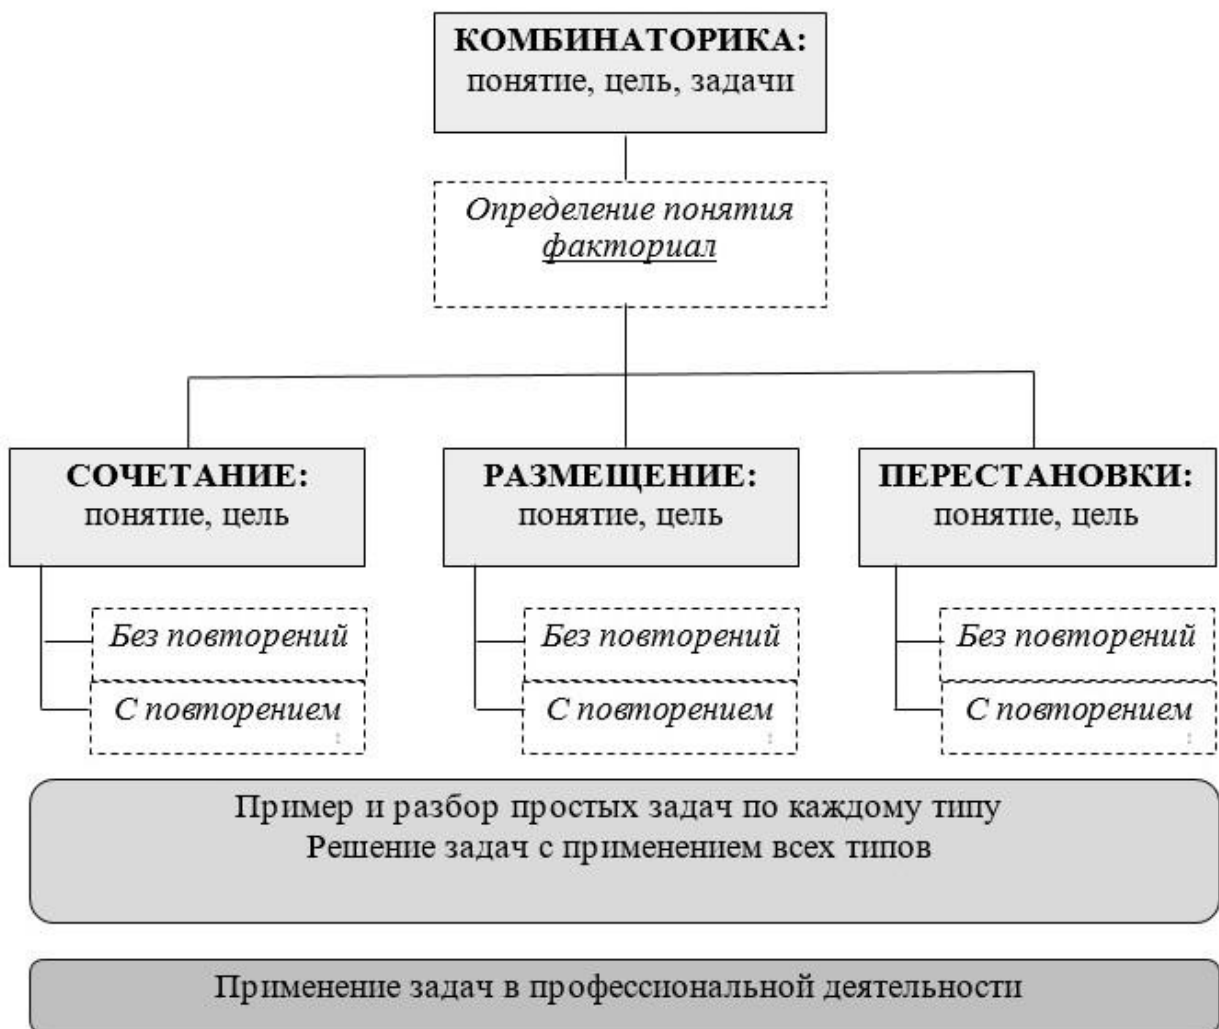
КОМБИНАТОРИКА:
понятие, цель, задачи

Определение понятия факториал

СОЧЕТАНИЕ:
понятие, цель

Без повторений

С повторением

РАЗМЕЩЕНИЕ:
понятие, цель

Без повторений

С повторением

ПЕРЕСТАНОВКИ:
понятие, цель

Без повторений

С повторением

Пример и разбор простых задач по каждому типу
Решение задач с применением всех типов

Применение задач в профессиональной деятельности